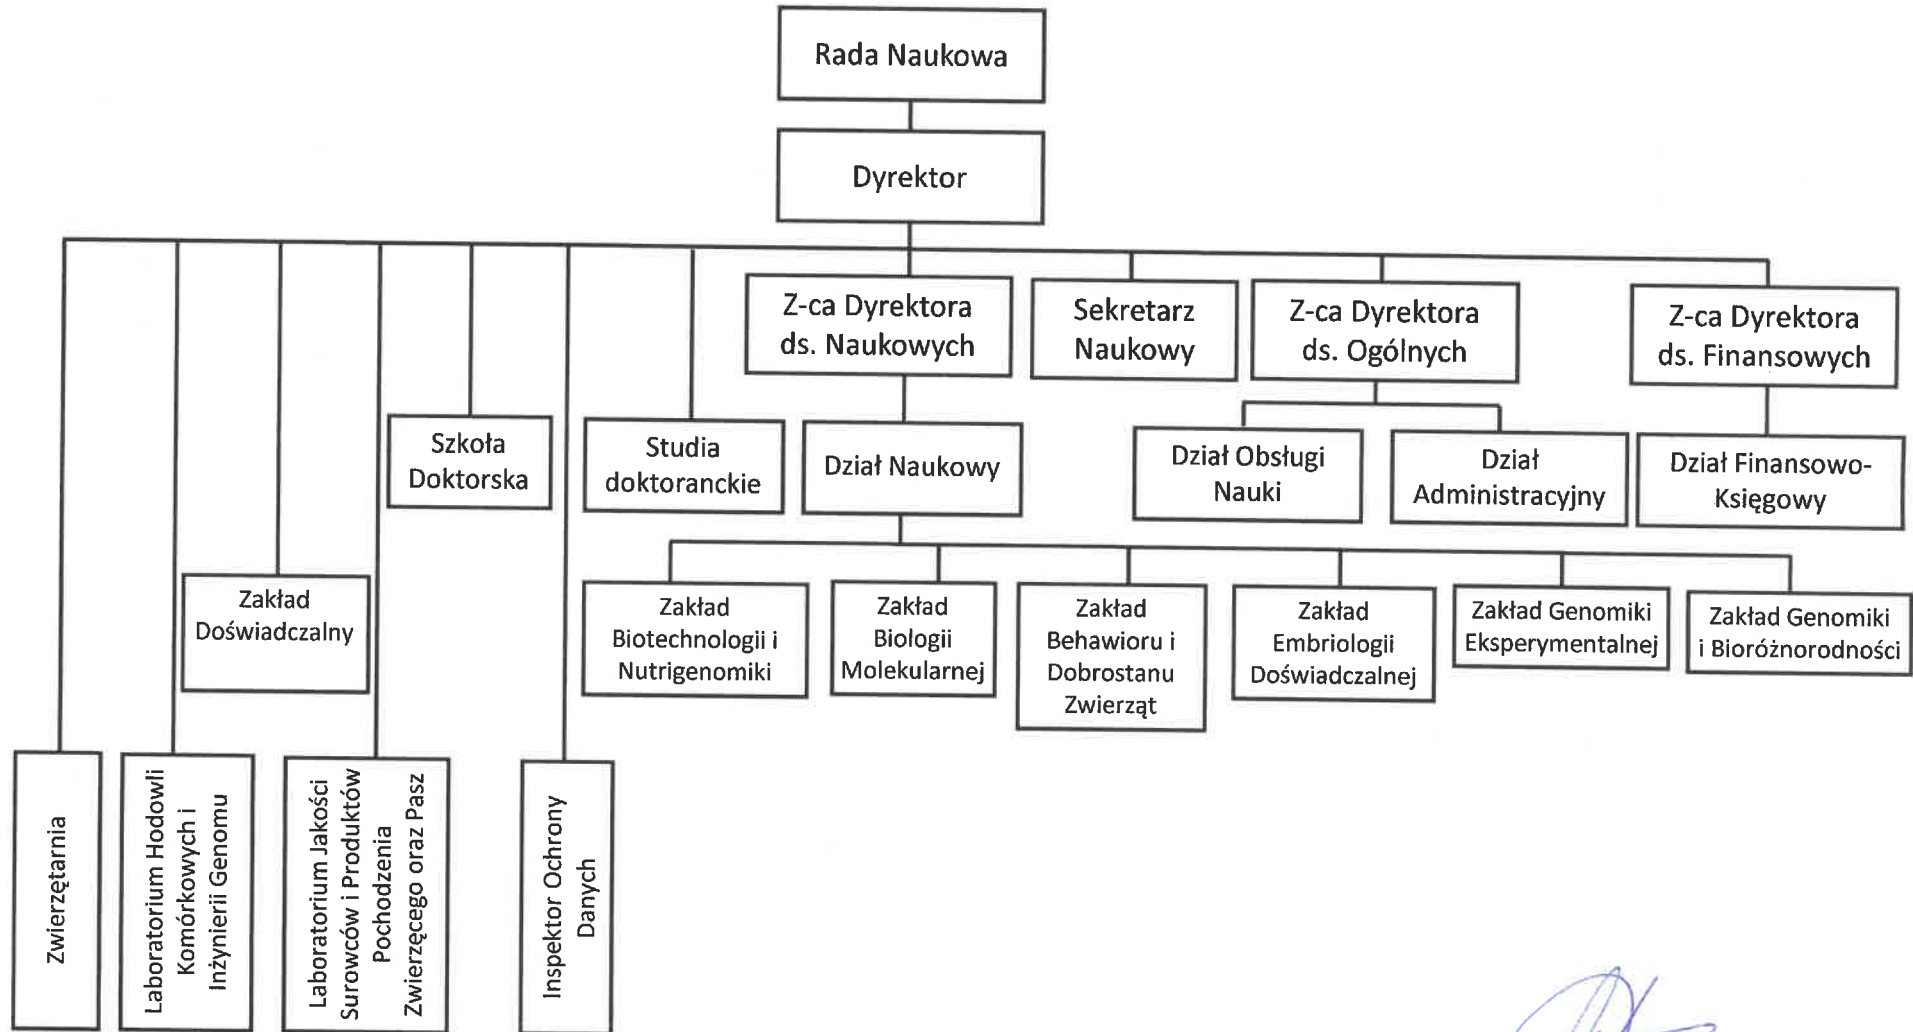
Rada Naukowa

Dyrektor

Z-ca Dyrektora ds. Naukowych

Sekretarz Naukowy

Z-ca Dyrektora ds. Ogólnych

Z-ca Dyrektora ds. Finansowych

Szkoła Doktorska

Studia doktoranckie

Dział Naukowy

Dział Obsługi Nauki

Dział Administracyjny

Dział Finansowo-Księgowy

Zakład Doświadczalny

Zakład Biotechnologii i Nutrigenomiki

Zakład Biologii Molekularnej

Zakład Behawioru i Dobrostanu Zwierząt

Zakład Embriologii Doświadczalnej

Zakład Genomiki Eksperymentalnej

Zakład Genomiki i Bioróżnorodności

Zwierzętarnia

Laboratorium Hodowli Komórkowych i Inżynierii Genomu

Laboratorium Jakości Surowców i Produktów Pochodzenia Zwierzęcego oraz Pasz

Inspektor Ochrony Danych